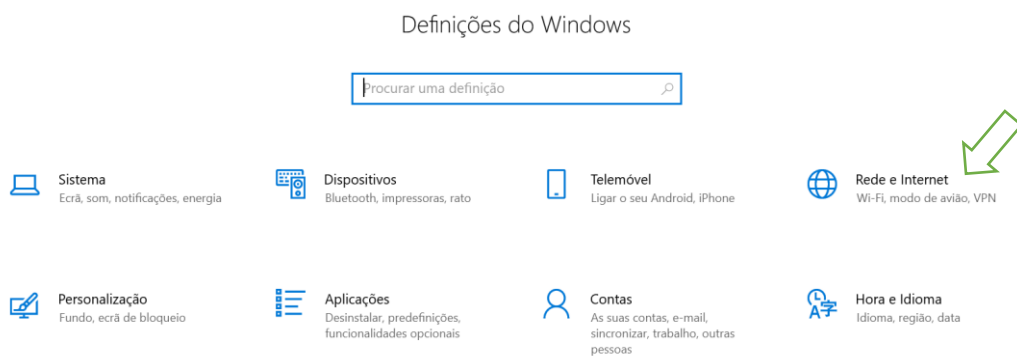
Definições do Windows

Procurar uma definição

Sistema
Ecrã, som, notificações, energia

Dispositivos
Bluetooth, impressoras, rato

Telemóvel
Ligar o seu Android, iPhone

Rede e Internet
Wi-Fi, modo de avião, VPN

Personalização
Fundo, ecrã de bloqueio

Aplicações
Desinstalar, predefinições, funcionalidades opcionais

Contas
As suas contas, e-mail, sincronizar, trabalho, outras pessoas

Hora e Idioma
Idioma, região, data